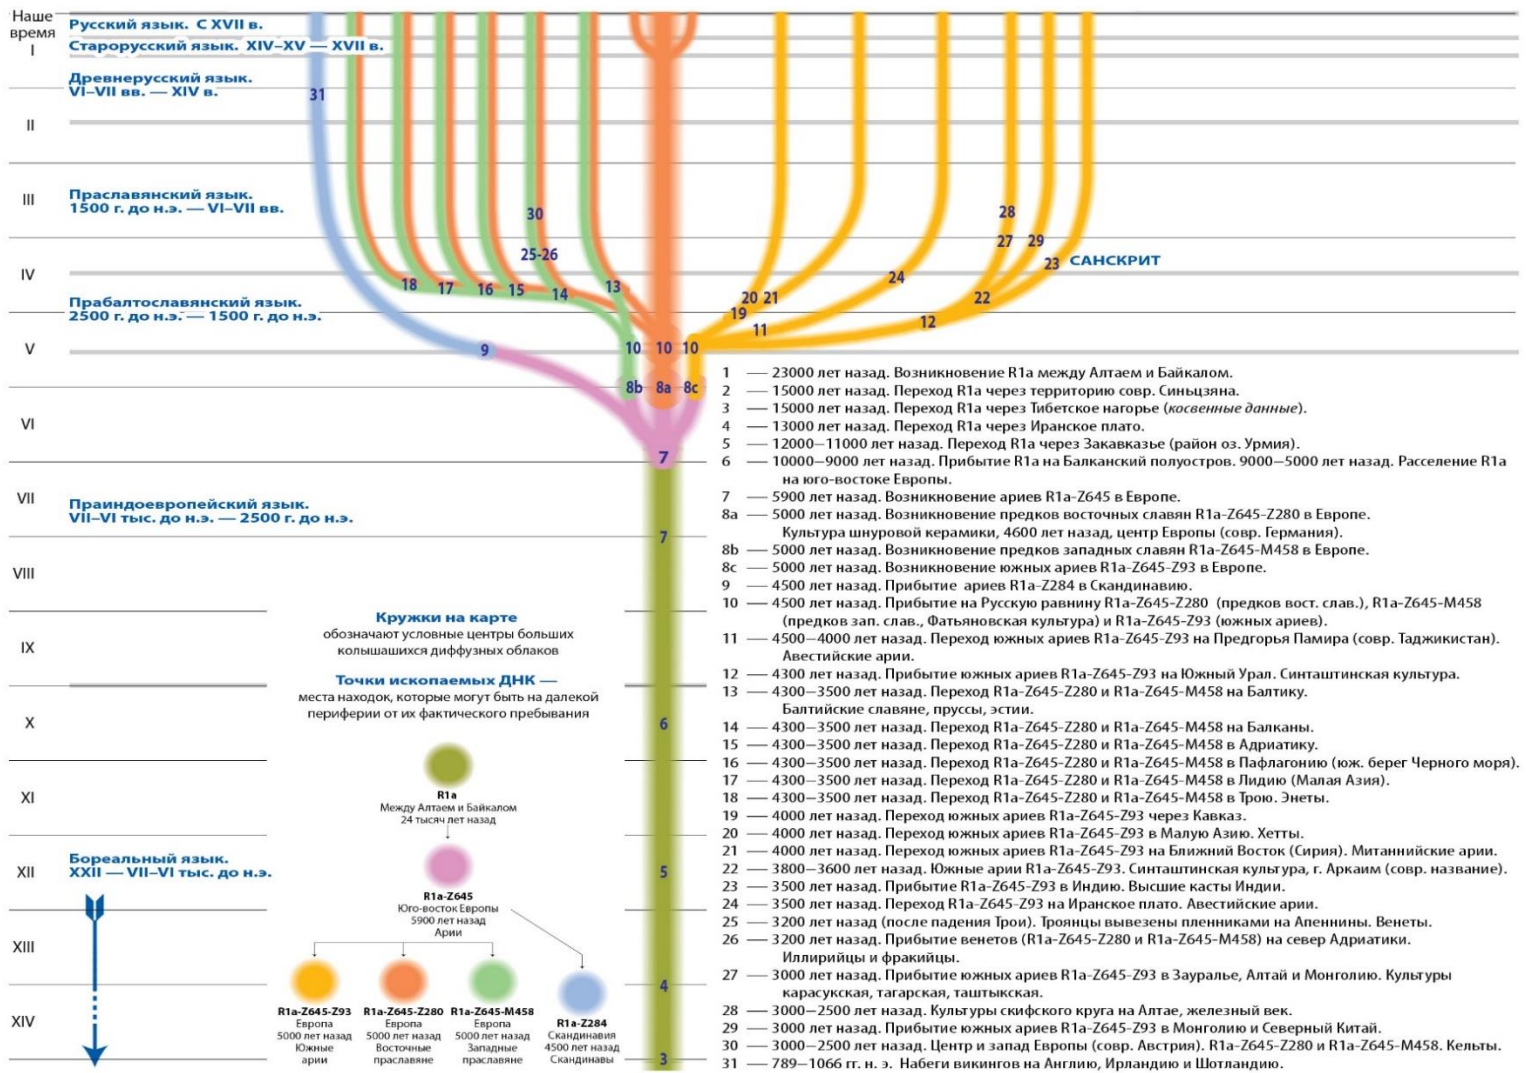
Наше время
I
II
III
IV
V
VI
VII
VIII
IX
X
XI
XII
XIII
XIV

Русский язык. С XVII в.
Старорусский язык. XIV–XV — XVII в.
Древнерусский язык. VI–VII вв. — XIV в.
Праславянский язык. 1500 г. до н.э. — VI–VII вв.
Прабалтославянский язык. 2500 г. до н.э. — 1500 г. до н.э.
Праиндоевропейский язык. VII–VI тыс. до н.э. — 2500 г. до н.э.
Бореальный язык. XXII — VII–VI тыс. до н.э.

31
30
25-26
18 17 16 15 14 13
9
10 10 10
8b 8a 8c
7
7
6
5
4
3
28
27 29
23 САНСКРИТ
24
22
20 21
19
11
12

Кружки на карте
обозначают условные центры больших колышащихся диффузных облаков

Точки ископаемых ДНК —
места находок, которые могут быть на далекой периферии от их фактического пребывания

R1a
Между Алтаем и Байкалом
24 тысяч лет назад

R1a-Z645
Юго-восток Европы
5900 лет назад
Арии

R1a-Z645-Z93
Европа
5000 лет назад
Южные арии

R1a-Z645-Z280
Европа
5000 лет назад
Восточные праславяне

R1a-Z645-M458
Европа
5000 лет назад
Западные праславяне

R1a-Z284
Скандинавия
4500 лет назад
Скандинавы

1 — 23000 лет назад. Возникновение R1a между Алтаем и Байкалом.
2 — 15000 лет назад. Переход R1a через территорию совр. Синьцзяна.
3 — 15000 лет назад. Переход R1a через Тибетское нагорье (косвенные данные).
4 — 13000 лет назад. Переход R1a через Иранское плато.
5 — 12000–11000 лет назад. Переход R1a через Закавказье (район оз. Урмия).
6 — 10000–9000 лет назад. Прибытие R1a на Балканский полуостров. 9000–5000 лет назад. Расселение R1a на юго-востоке Европы.
7 — 5900 лет назад. Возникновение ариев R1a-Z645 в Европе.
8a — 5000 лет назад. Возникновение предков восточных славян R1a-Z645-Z280 в Европе. Культура шнуровой керамики, 4600 лет назад, центр Европы (совр. Германия).
8b — 5000 лет назад. Возникновение предков западных славян R1a-Z645-M458 в Европе.
8c — 5000 лет назад. Возникновение южных ариев R1a-Z645-Z93 в Европе.
9 — 4500 лет назад. Прибытие ариев R1a-Z284 в Скандинавию.
10 — 4500 лет назад. Прибытие на Русскую равнину R1a-Z645-Z280 (предков вост. слав.), R1a-Z645-M458 (предков зап. слав., Фатьяновская культура) и R1a-Z645-Z93 (южных ариев).
11 — 4500–4000 лет назад. Переход южных ариев R1a-Z645-Z93 на Предгорья Памира (совр. Таджикистан). Авестийские арии.
12 — 4300 лет назад. Прибытие южных ариев R1a-Z645-Z93 на Южный Урал. Синташтинская культура.
13 — 4300–3500 лет назад. Переход R1a-Z645-Z280 и R1a-Z645-M458 на Балтику. Балтийские славяне, пруссы, эстии.
14 — 4300–3500 лет назад. Переход R1a-Z645-Z280 и R1a-Z645-M458 на Балканы.
15 — 4300–3500 лет назад. Переход R1a-Z645-Z280 и R1a-Z645-M458 в Адриатику.
16 — 4300–3500 лет назад. Переход R1a-Z645-Z280 и R1a-Z645-M458 в Пафлагонию (юж. берег Черного моря).
17 — 4300–3500 лет назад. Переход R1a-Z645-Z280 и R1a-Z645-M458 в Лидию (Малая Азия).
18 — 4300–3500 лет назад. Переход R1a-Z645-Z280 и R1a-Z645-M458 в Трою. Энеты.
19 — 4000 лет назад. Переход южных ариев R1a-Z645-Z93 через Кавказ.
20 — 4000 лет назад. Переход южных ариев R1a-Z645-Z93 в Малую Азию. Хетты.
21 — 4000 лет назад. Переход южных ариев R1a-Z645-Z93 на Ближний Восток (Сирия). Митаннийские арии.
22 — 3800–3600 лет назад. Южные арии R1a-Z645-Z93. Синташтинская культура, г. Аркаим (совр. название).
23 — 3500 лет назад. Прибытие R1a-Z645-Z93 в Индию. Высшие касты Индии.
24 — 3500 лет назад. Переход R1a-Z645-Z93 на Иранское плато. Авестийские арии.
25 — 3200 лет назад (после падения Трои). Троянцы вывезены пленниками на Апеннины. Венеты.
26 — 3200 лет назад. Прибытие венетов (R1a-Z645-Z280 и R1a-Z645-M458) на север Адриатики. Иллирийцы и фракийцы.
27 — 3000 лет назад. Прибытие южных ариев R1a-Z645-Z93 в Зауралье, Алтай и Монголию. Культуры карасукская, тагарская, таштыкская.
28 — 3000–2500 лет назад. Культуры скифского круга на Алтае, железный век.
29 — 3000 лет назад. Прибытие южных ариев R1a-Z645-Z93 в Монголию и Северный Китай.
30 — 3000–2500 лет назад. Центр и запад Европы (совр. Австрия). R1a-Z645-Z280 и R1a-Z645-M458. Кельты.
31 — 789–1066 гг. н. э. Набеги викингов на Англию, Ирландию и Шотландию.